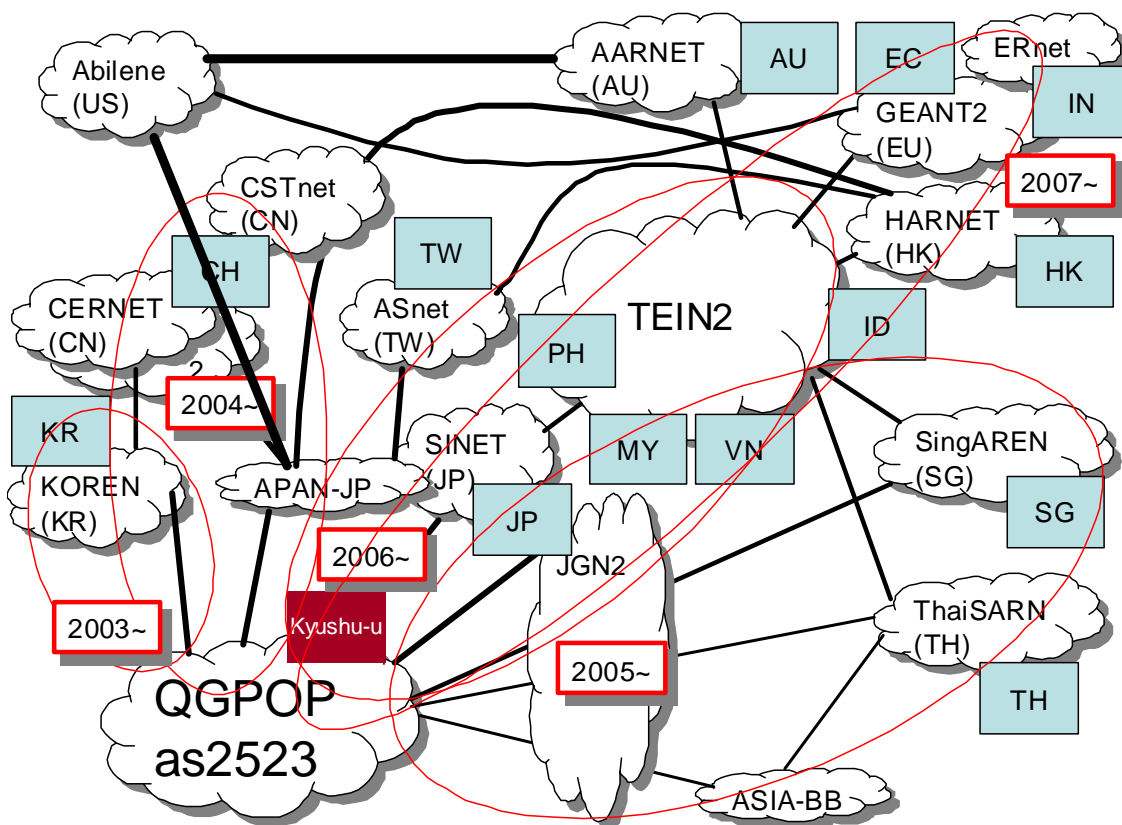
Abilene (US)

AARNET (AU)

AU

EC

ERnet

IN

GEANT2 (EU)

2007~

CSTnet (CN)

HARNET (HK)

HK

CH

TW

TEIN2

CERNET (CN)

ASnet (TW)

PH

ID

2

2004~

KR

SINET (JP)

MY

VN

SingAREN (SG)

KOREN (KR)

APAN-JP

SG

JP

2006~

JGN2

2003~

Kyushu-u

ThaiSARN (TH)

2005~

QGPOP as2523

TH

ASIA-BB